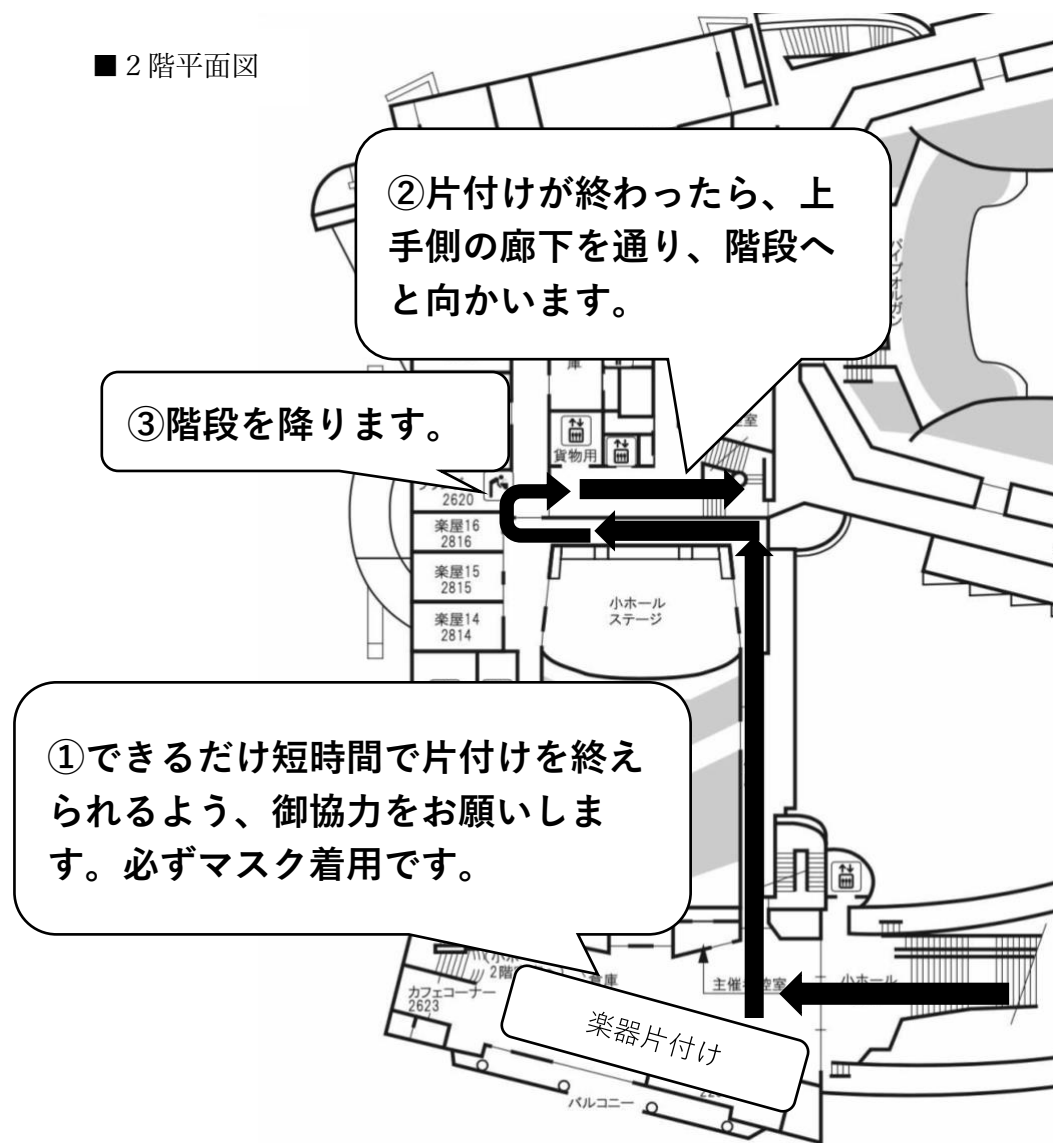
■ 2 階平面図

②片付けが終わったら、上手側の廊下を通り、階段へと向かいます。

パイプオルガン

③階段を降ります。

庫

室

貨物用

2620

楽屋16
2816

楽屋15
2815

楽屋14
2814

小ホール
ステージ

①できるだけ短時間で片付けを終えられるよう、御協力をお願いします。必ずマスク着用です。

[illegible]2階

倉庫

カフェコーナー
2623

主催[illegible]室

小ホール

楽器片付け

バルコニー

22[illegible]